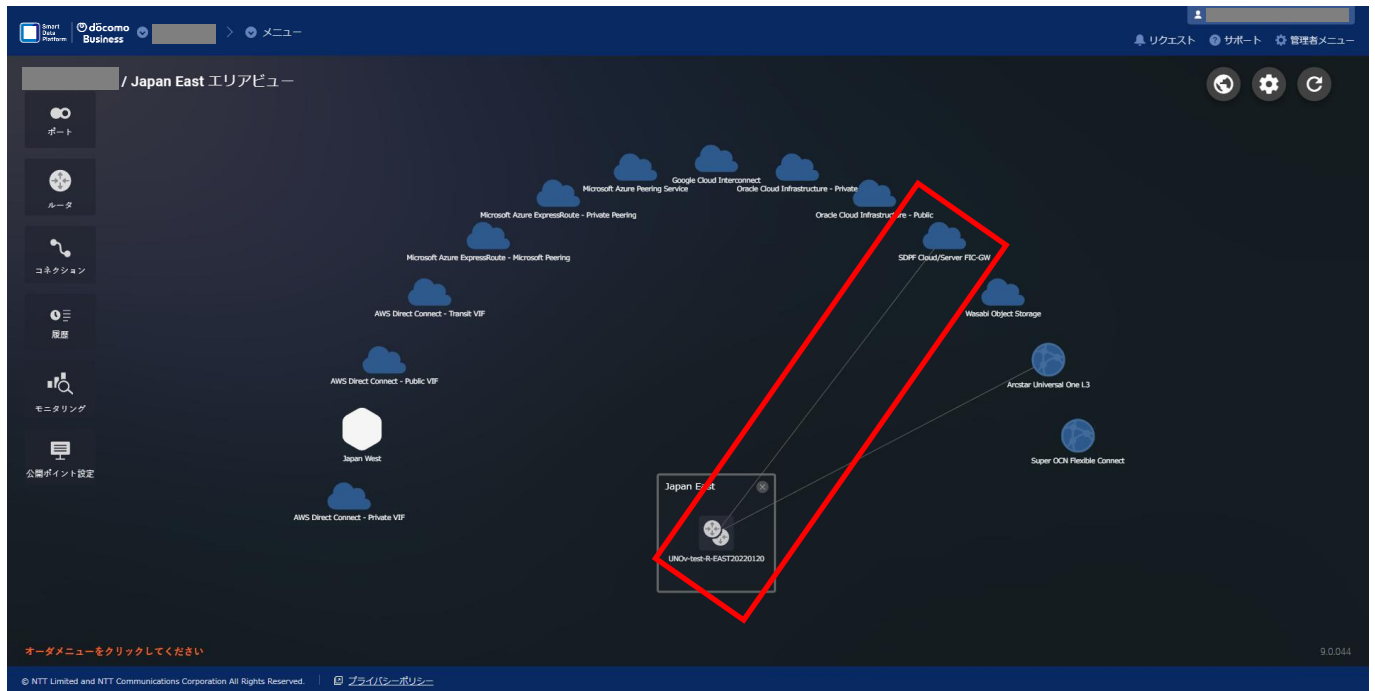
Smart Data Platform docomo Business > メニュー

リクエスト サポート 管理者メニュー

/ Japan East エリアビュー

ポート

ルータ

コネクション

履歴

モニタリング

公開ポイント設定

Google Cloud Interconnect

Microsoft Azure Peering Service

Oracle Cloud Infrastructure - Private

Microsoft Azure ExpressRoute - Private Peering

Oracle Cloud Infrastructure - Public

Microsoft Azure ExpressRoute - Microsoft Peering

SDPF Cloud/Server FIC-GW

AWS Direct Connect - Transit VIF

Wasabi Object Storage

AWS Direct Connect - Public VIF

Arcstar Universal One L3

Japan West

Super OCN Flexible Connect

Japan East

AWS Direct Connect - Private VIF

UNOv-test-R-EAST20220120

オーダメニューをクリックしてください

9.0.044

© NTT Limited and NTT Communications Corporation All Rights Reserved. プライバシーポリシー